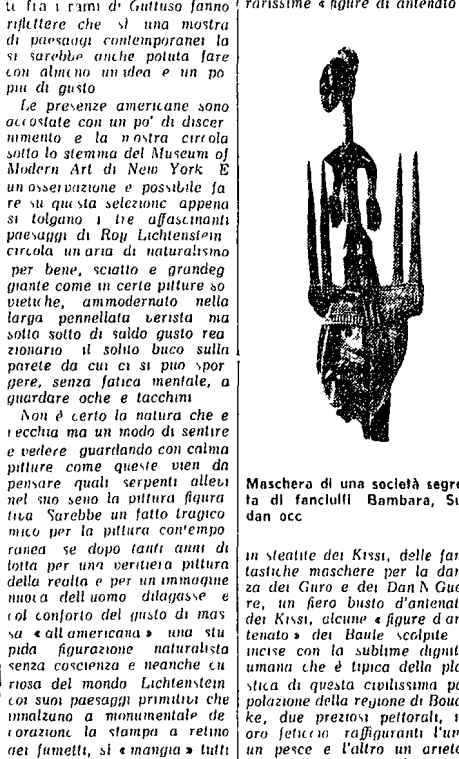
te fra i rami di Guttuso fanno riflettere che si una mostra di paesaggi contemporanei la si sarebbe anche potuta fare con almeno un idea e un po più di gusto

Le presenze americane sono accostate con un po' di discernimento e la nostra circola sotto lo stemma del Museum of Modern Art di New York È un osservazione e possibile fare su questa selezione appena si tolgano i tre affascinanti paesaggi di Roy Lichtenstein circola un aria di naturalismo per bene, sciatto e grandeggiante come in certe pitture sovietiche, ammodernato nella larga pennellata verista ma sotto sotto di saldo gusto reazionario il solito buco sulla parete da cui ci si può sporgere, senza fatica mentale, a guardare oche e tacchini

Non è certo la natura che è vecchia ma un modo di sentire e vedere guardando con calma pitture come queste vien da pensare quali serpenti allevi nel suo seno la pittura figurativa Sarebbe un fatto tragicomico per la pittura contemporanea se dopo tanti anni di lotta per una veritiera pittura della realtà e per un immagine nuova dell uomo dilagasse e col conforto del gusto di massa « all americana » una stupida figurazione naturalista senza coscienza e neanche curiosa del mondo Lichtenstein coi suoi paesaggi primitivi che innalzano a monumentale decorazione la stampa a retino dei fumetti, si « mangia » tutti

rarissime « figure di antenato

Maschera di una società segreta di fanciulli Bambara, Sudan occ

in steatite dei Kissi, delle fantastiche maschere per la danza dei Guro e dei Dan N Guere, un fiero busto d'antenato dei Kissi, alcune « figure d antenato » dei Baule scolpite incise con la sublime dignità umana che è tipica della plastica di questa civilissima popolazione della regione di Bouake, due preziosi pettorali, in oro feticcio raffiguranti l'un un pesce e l'altro un ariete